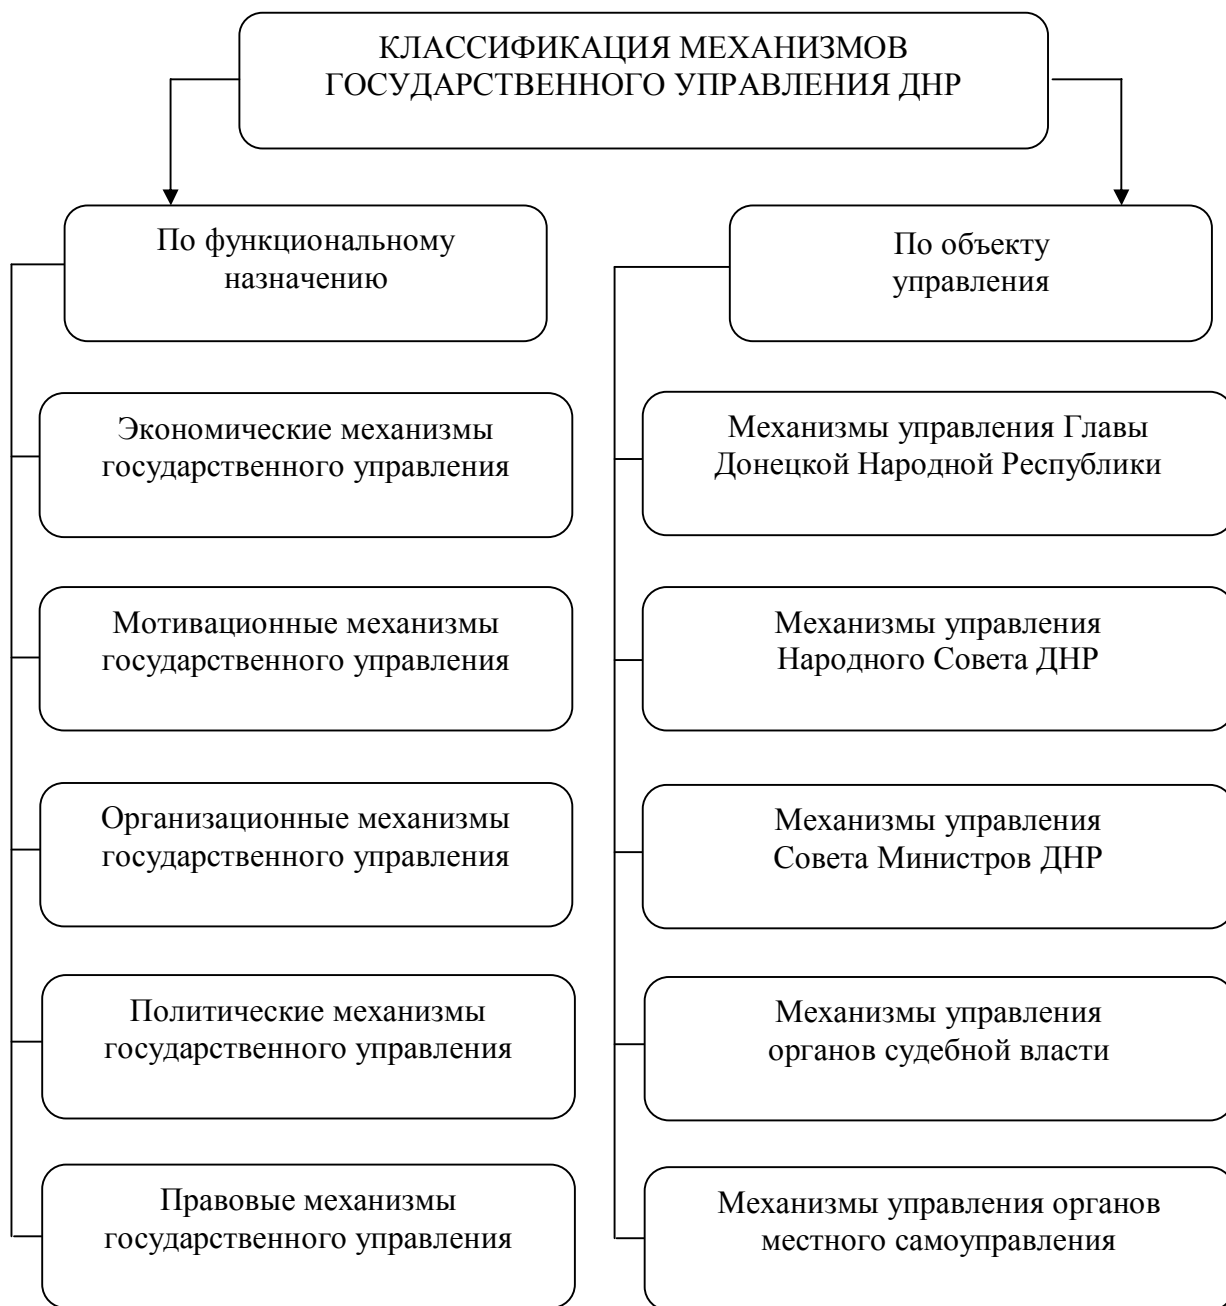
КЛАССИФИКАЦИЯ МЕХАНИЗМОВ ГОСУДАРСТВЕННОГО УПРАВЛЕНИЯ ДНР

По функциональному назначению

Экономические механизмы государственного управления

Мотивационные механизмы государственного управления

Организационные механизмы государственного управления

Политические механизмы государственного управления

Правовые механизмы государственного управления

По объекту управления

Механизмы управления Главы Донецкой Народной Республики

Механизмы управления Народного Совета ДНР

Механизмы управления Совета Министров ДНР

Механизмы управления органов судебной власти

Механизмы управления органов местного самоуправления